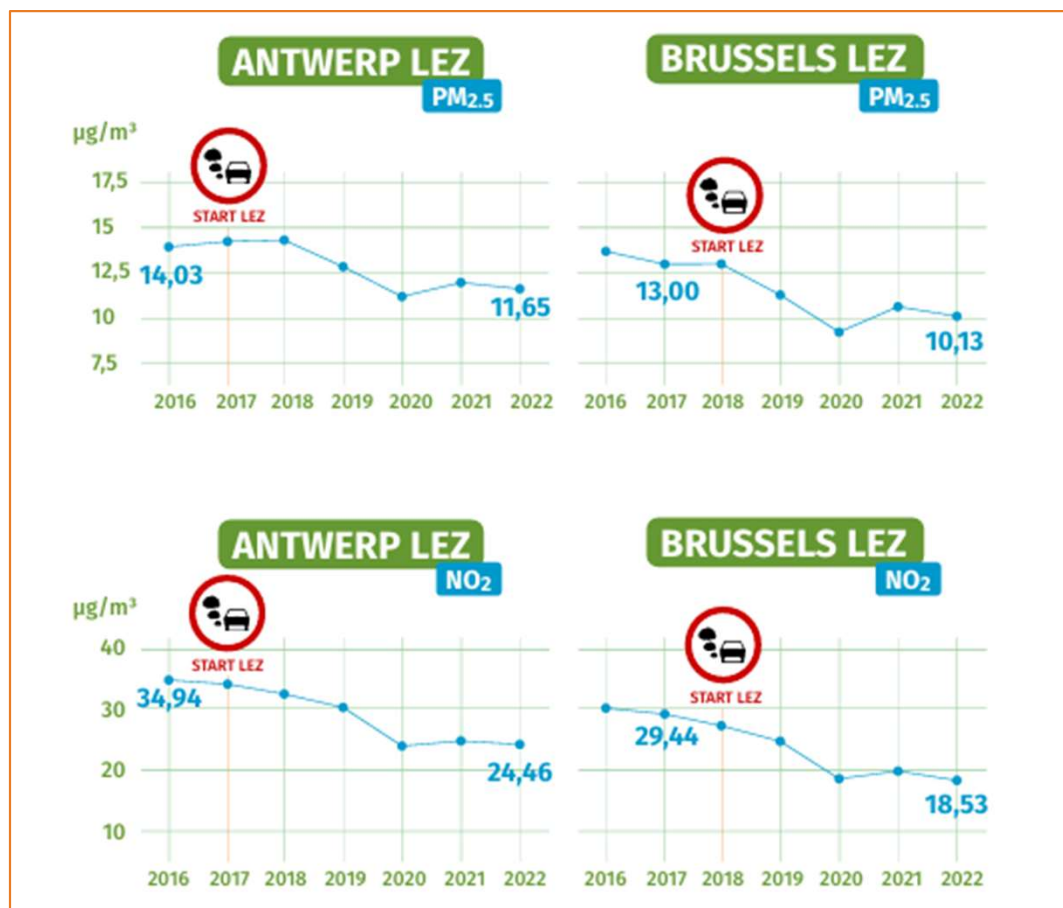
ANTWERP LEZ
$PM_{2.5}$

µg/m³
17,5
15
12,5
10
7,5

START LEZ

14,03
11,65

2016 2017 2018 2019 2020 2021 2022

BRUSSELS LEZ
$PM_{2.5}$

START LEZ

13,00
10,13

2016 2017 2018 2019 2020 2021 2022

ANTWERP LEZ
$NO_2$

µg/m³
40
30
20
10

START LEZ

34,94
24,46

2016 2017 2018 2019 2020 2021 2022

BRUSSELS LEZ
$NO_2$

START LEZ

29,44
18,53

2016 2017 2018 2019 2020 2021 2022